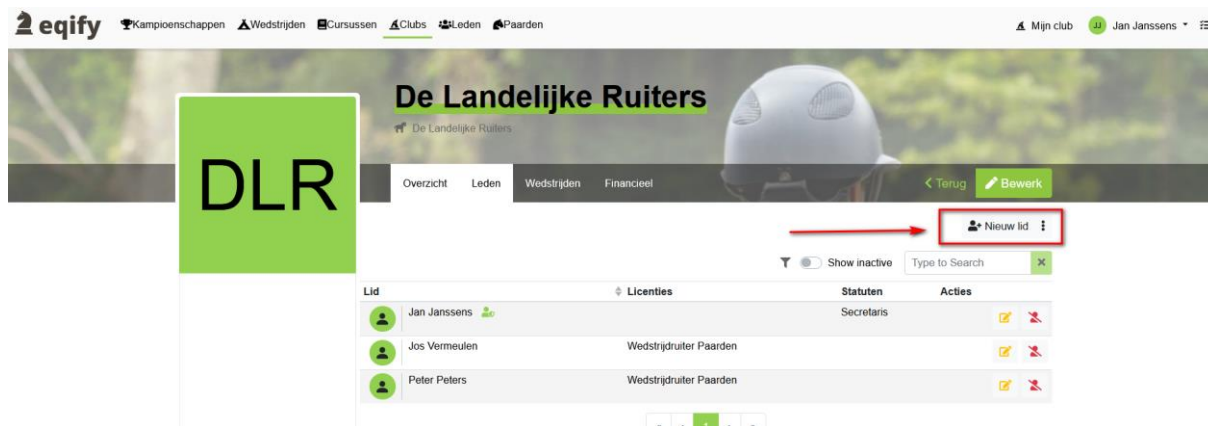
eqify Kampioenschappen Wedstrijden Cursussen Clubs Leden Paarden

Mijn club JJ Jan Janssens

De Landelijke Ruiters

De Landelijke Ruiters

DLR

Overzicht Leden Wedstrijden Financieel

Terug Bewerk

Nieuw lid

Show inactive Type to Search

| Lid | Licenties | Statuten | Acties |
|---|---|---|---|
| Jan Janssens | | Secretaris | |
| Jos Vermeulen | Wedstrijdruiter Paarden | | |
| Peter Peters | Wedstrijdruiter Paarden | | |

1